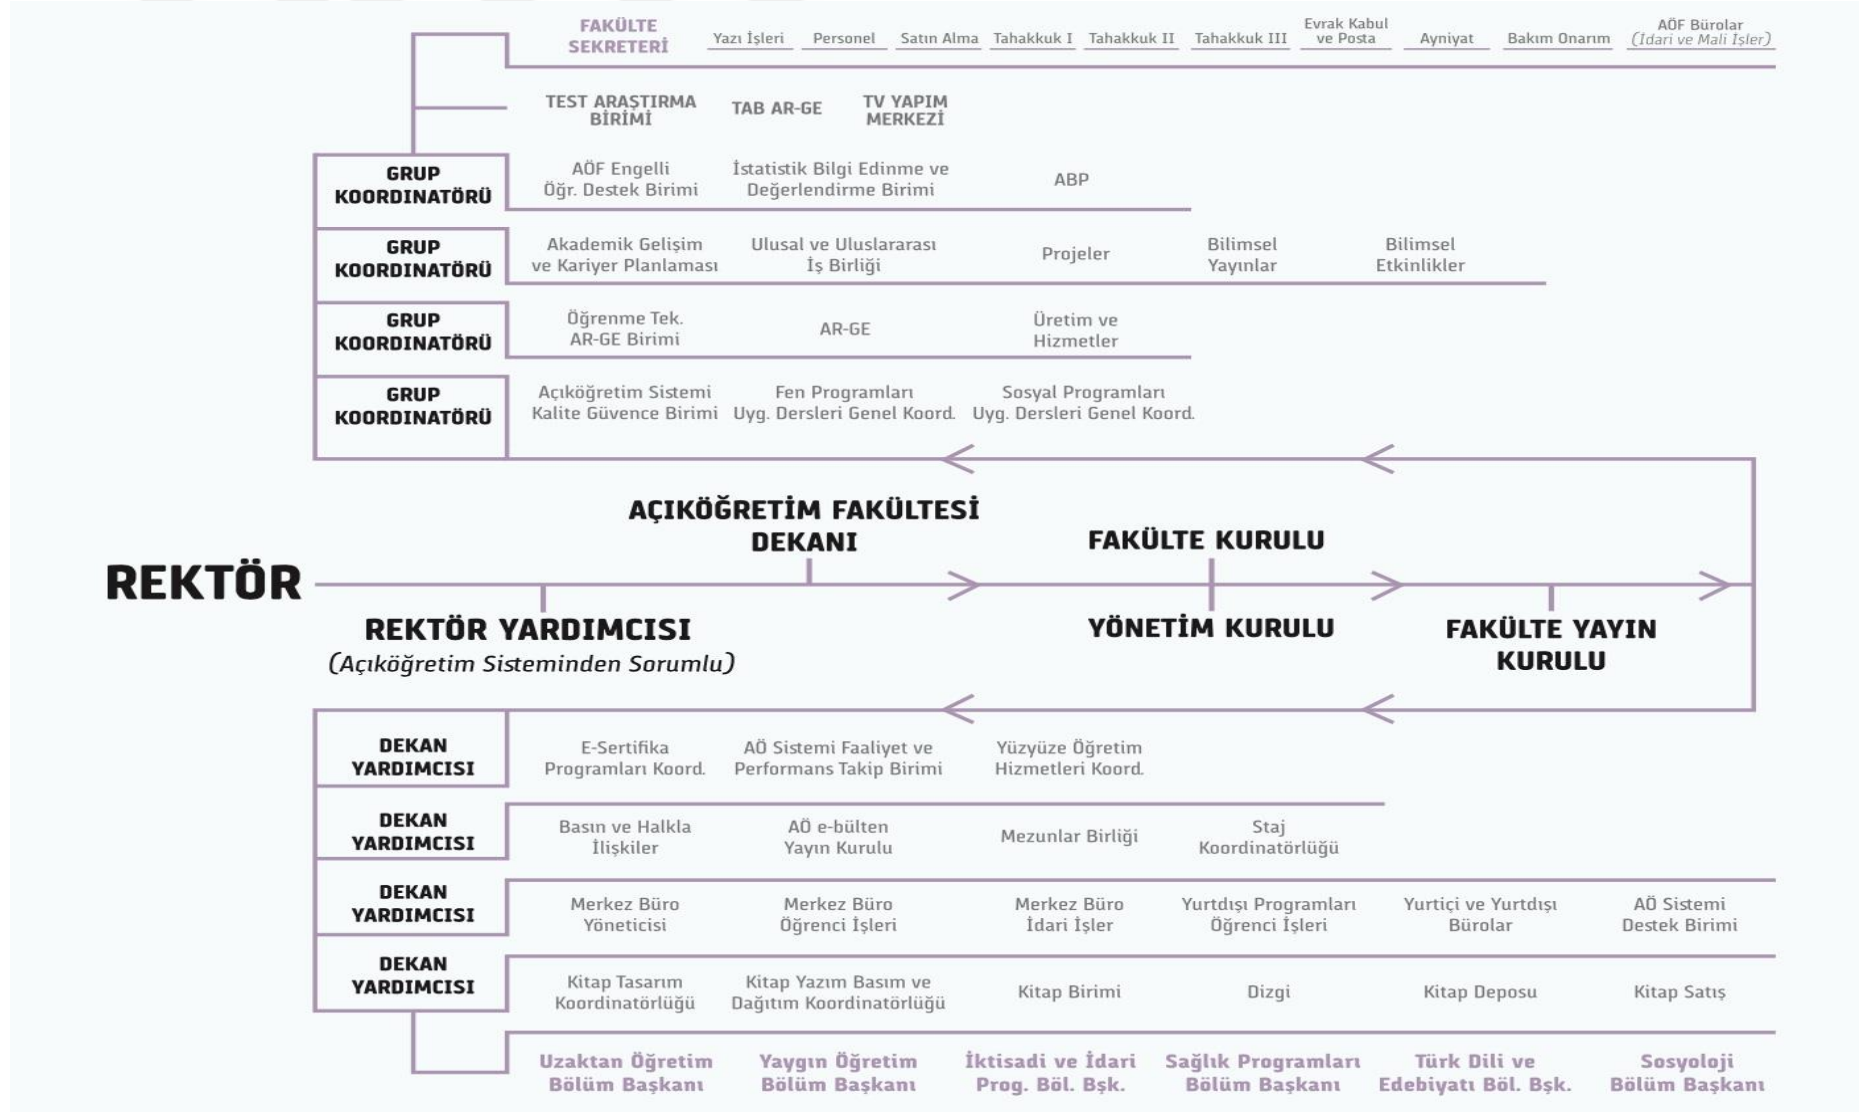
FAKÜLTE SEKRETERİ

Yazı İşleri

Personel

Satın Alma

Tahakkuk I

Tahakkuk II

Tahakkuk III

Evrak Kabul ve Posta

Ayniyat

Bakım Onarım

AÖF Bürolar (İdari ve Mali İşler)

TEST ARAŞTIRMA BİRİMİ

TAB AR-GE

TV YAPIM MERKEZİ

GRUP KOORDINATÖRÜ

AÖF Engelli Öğr. Destek Birimi

İstatistik Bilgi Edinme ve Değerlendirme Birimi

ABP

GRUP KOORDINATÖRÜ

Akademik Gelişim ve Kariyer Planlaması

Ulusal ve Uluslararası İş Birliği

Projeler

Bilimsel Yayınlar

Bilimsel Etkinlikler

GRUP KOORDINATÖRÜ

Öğrenme Tek. AR-GE Birimi

AR-GE

Üretim ve Hizmetler

GRUP KOORDINATÖRÜ

Açıköğretim Sistemi Kalite Güvence Birimi

Fen Programları Uyg. Dersleri Genel Koord.

Sosyal Programları Uyg. Dersleri Genel Koord.

AÇIKÖĞRETİM FAKÜLTESİ DEKANI

FAKÜLTE KURULU

REKTÖR

REKTÖR YARDIMCISI
(Açıköğretim Sisteminden Sorumlu)

YÖNETİM KURULU

FAKÜLTE YAYIN KURULU

DEKAN YARDIMCISI

E-Sertifika Programları Koord.

AÖ Sistemi Faaliyet ve Performans Takip Birimi

Yüzyüze Öğretim Hizmetleri Koord.

DEKAN YARDIMCISI

Basın ve Halkla İlişkiler

AÖ e-bülten Yayın Kurulu

Mezunlar Birliği

Staj Koordinatörlüğü

DEKAN YARDIMCISI

Merkez Büro Yöneticisi

Merkez Büro Öğrenci İşleri

Merkez Büro İdari İşler

Yurtdışı Programları Öğrenci İşleri

Yurtiçi ve Yurtdışı Bürolar

AÖ Sistemi Destek Birimi

DEKAN YARDIMCISI

Kitap Tasarım Koordinatörlüğü

Kitap Yazım Basım ve Dağıtım Koordinatörlüğü

Kitap Birimi

Dizgi

Kitap Deposu

Kitap Satış

Uzaktan Öğretim Bölüm Başkanı

Yaygın Öğretim Bölüm Başkanı

İktisadi ve İdari Prog. Böl. Bşk.

Sağlık Programları Bölüm Başkanı

Türk Dili ve Edebiyatı Böl. Bşk.

Sosyoloji Bölüm Başkanı